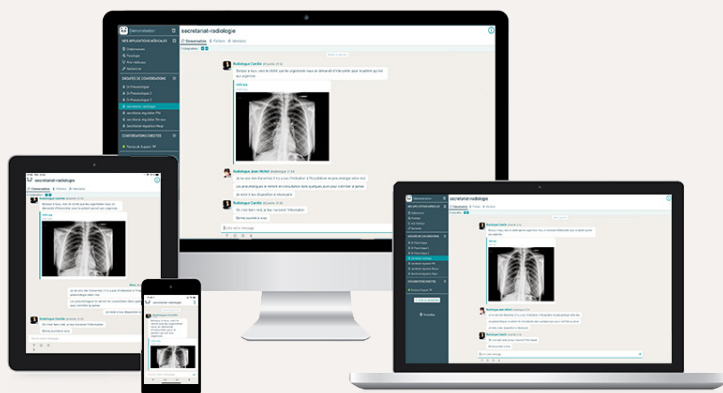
secretariat-radiologie

Conversation

MES APPLICATIONS MEDICALES

CANAUX DE CONVERSATIONS

CONVERSATIONS DIRECTES

Radiologue Camille

Radiologue Jean Michel

Radiologue Camille

secretariat-radiologie

secretariat-radiologie

secretariat-radiologie

Radiologue Camille